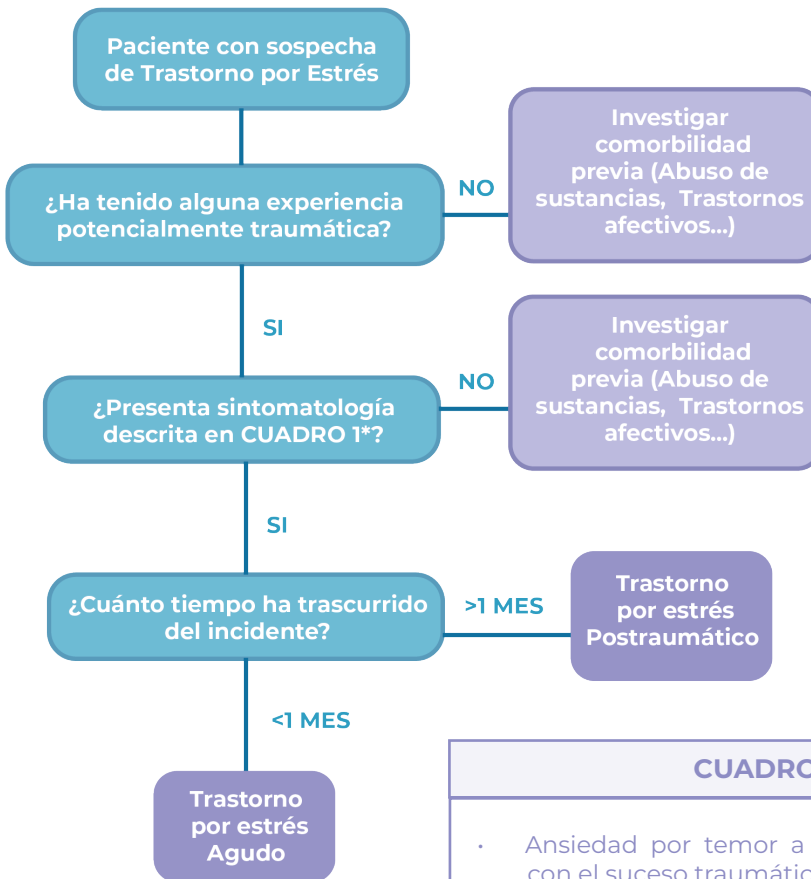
Paciente con sospecha de Trastorno por Estrés

¿Ha tenido alguna experiencia potencialmente traumática?

NO

Investigar comorbilidad previa (Abuso de sustancias, Trastornos afectivos...)

SI

¿Presenta sintomatología descrita en CUADRO 1*?

NO

Investigar comorbilidad previa (Abuso de sustancias, Trastornos afectivos...)

SI

¿Cuánto tiempo ha trascurrido del incidente?

>1 MES

Trastorno por estrés Postraumático

<1 MES

Trastorno por estrés Agudo

CUADRO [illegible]

· Ansiedad por temor a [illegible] con el suceso traumátic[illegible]